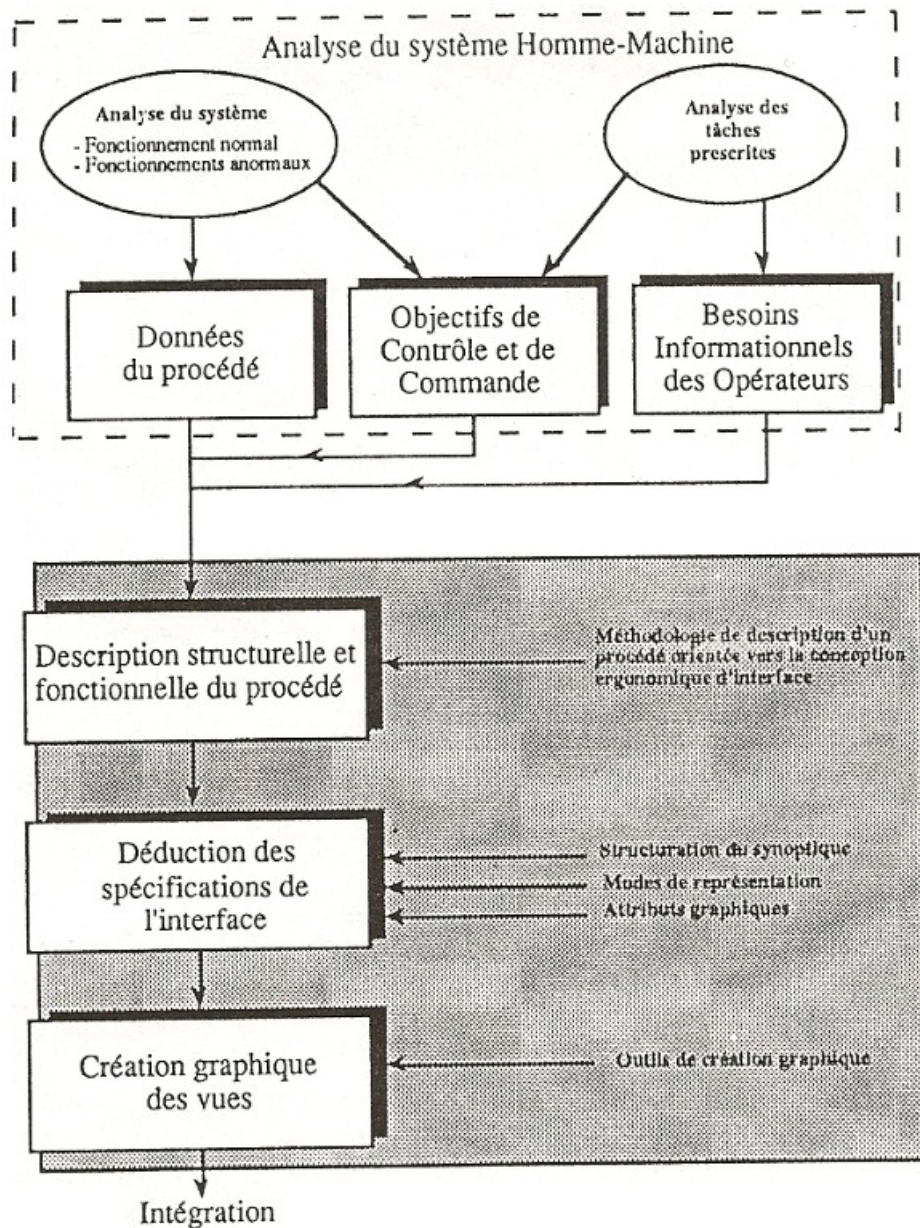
Analyse du système Homme-Machine

Analyse du système
- Fonctionnement normal
- Fonctionnements anormaux

Analyse des tâches prescrites

Données du procédé

Objectifs de Contrôle et de Commande

Besoins Informationnels des Opérateurs

Description structurelle et fonctionnelle du procédé

Méthodologie de description d'un procédé orientée vers la conception ergonomique d'interface

Déduction des spécifications de l'interface

Structuration du synoptique
Modes de représentation
Attributs graphiques

Création graphique des vues

Outils de création graphique

Intégration